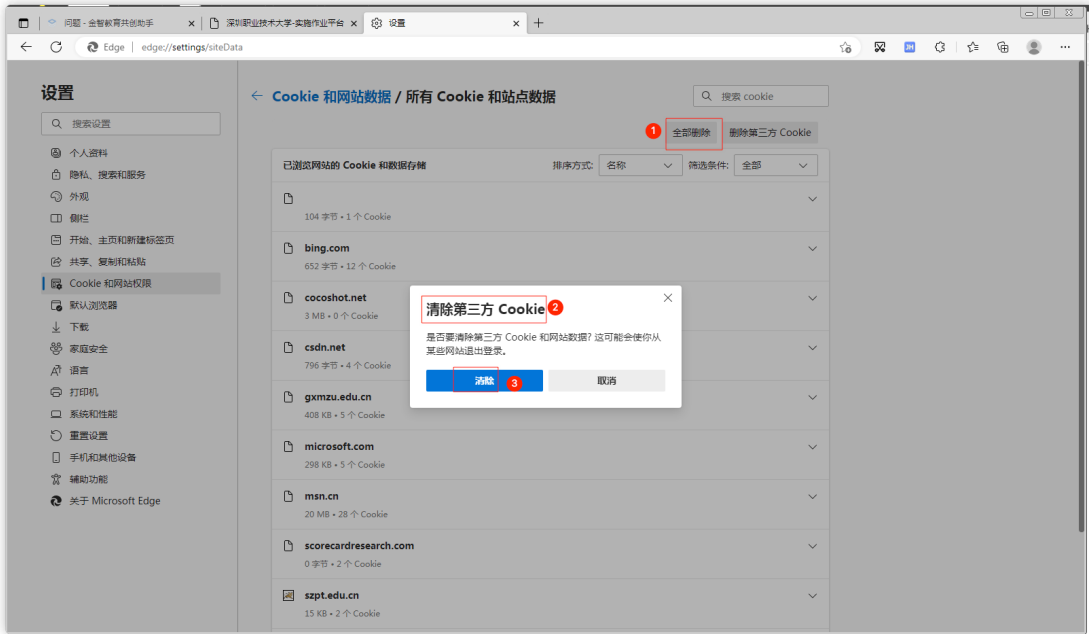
问题 - 金智教育共创助手 ×
深圳职业技术大学-实施作业平台 ×
设置 ×
+

Edge | edge://settings/siteData

设置

搜索设置

个人资料
隐私、搜索和服务
外观
侧栏
开始、主页和新建标签页
共享、复制和粘贴
Cookie 和网站权限
默认浏览器
下载
家庭安全
语言
打印机
系统和性能
重置设置
手机和其他设备
辅助功能
关于 Microsoft Edge

← Cookie 和网站数据 / 所有 Cookie 和站点数据

搜索 cookie

1 全部删除 删除第三方 Cookie

已浏览网站的 Cookie 和数据存储 排序方式: 名称 筛选条件: 全部

104 字节 • 1 个 Cookie

bing.com
652 字节 • 12 个 Cookie

cocoshot.net
3 MB • 0 个 Cookie

csdn.net
796 字节 • 4 个 Cookie

gxmzu.edu.cn
408 KB • 5 个 Cookie

microsoft.com
298 KB • 5 个 Cookie

msn.cn
20 MB • 28 个 Cookie

scorecardresearch.com
0 字节 • 2 个 Cookie

szpt.edu.cn
15 KB • 2 个 Cookie

清除第三方 Cookie 2

是否要清除第三方 Cookie 和网站数据? 这可能会使你从某些网站退出登录。

清除 3 取消